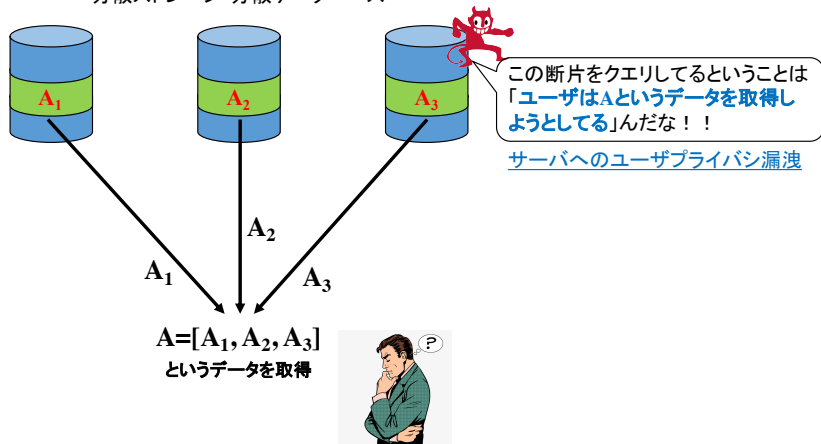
$A_1$

$A_2$

$A_3$

この断片をクエリしてるということは「ユーザはAというデータを取得しようとしてる」んだな！！

サーバへのユーザプライバシ漏洩

$A_2$

$A_1$

$A_3$

$A=[A_1, A_2, A_3]$
というデータを取得

?